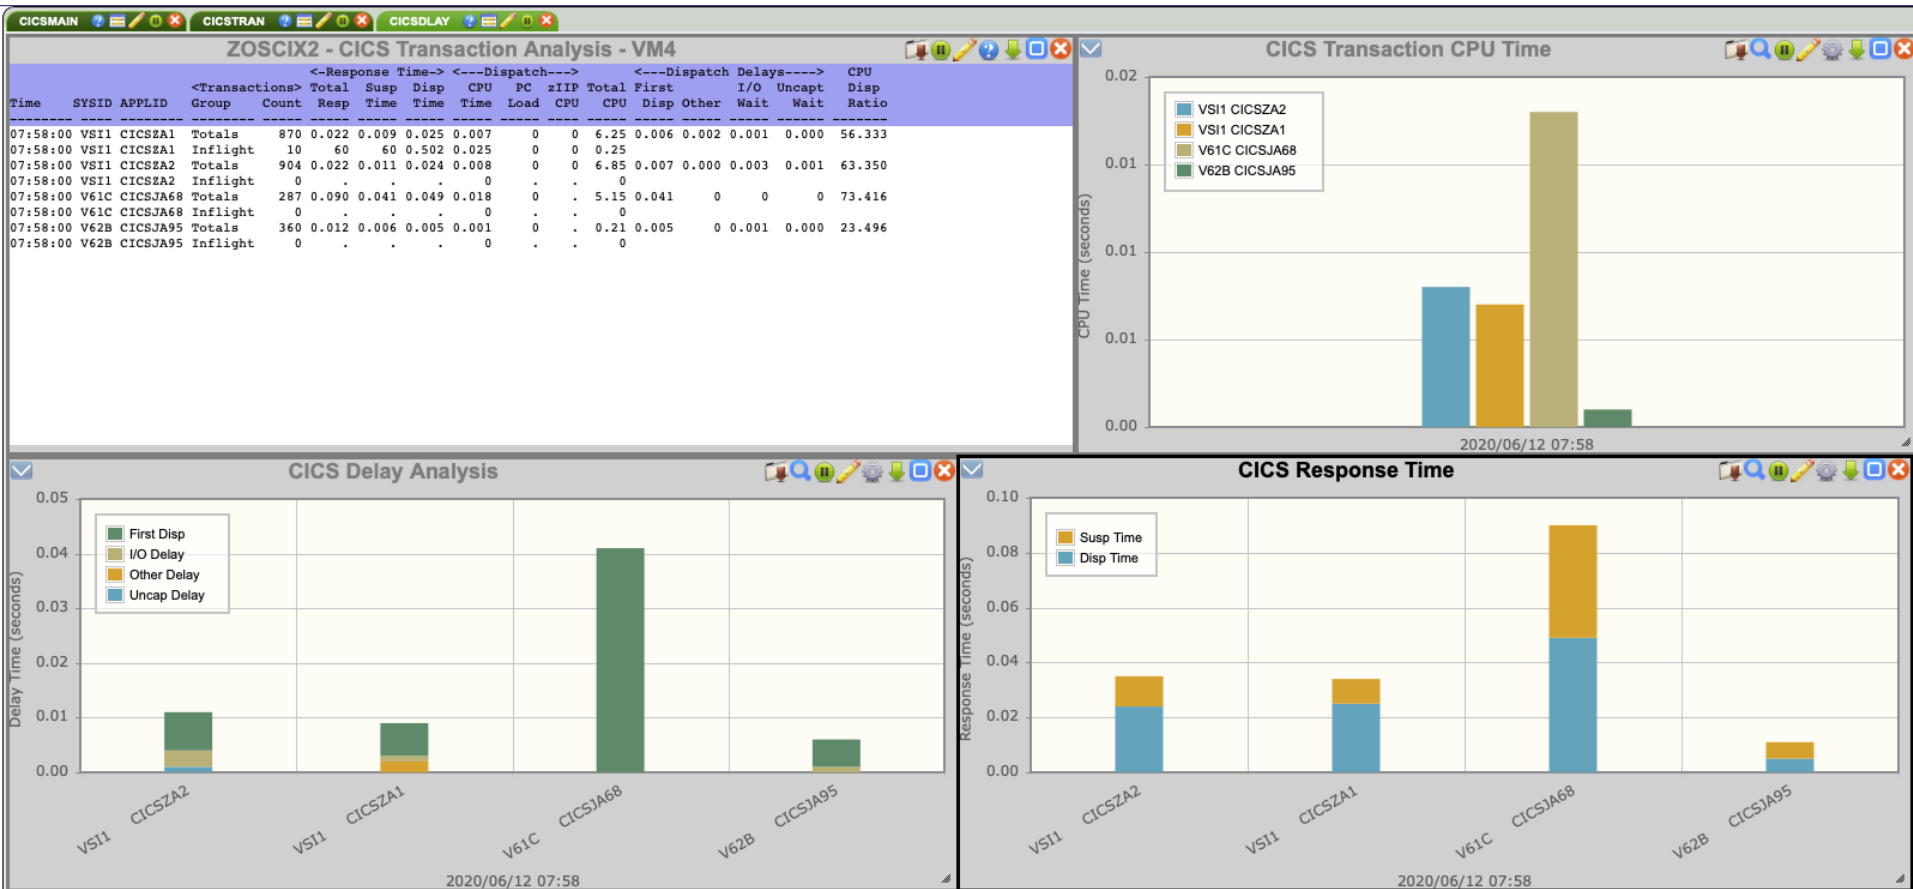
CICSMAIN CICSTRAN CICSDLAY

ZOSCIX2 - CICS Transaction Analysis - VM4

| Time | SYSID | APPLID | <Transactions> Group | Count | <-Response Time-> Total Resp | Susp Time | Disp Time | <---Dispatch---> CPU Time | PC Load | zIIP CPU | Total CPU | <---Dispatch Delays----> First Disp | Other | I/O Wait | Uncapt Wait | CPU Disp Ratio |
|---|---|---|---|---|---|---|---|---|---|---|---|---|---|---|---|---|
| 07:58:00 | VSI1 | CICSZA1 | Totals | 870 | 0.022 | 0.009 | 0.025 | 0.007 | 0 | 0 | 6.25 | 0.006 | 0.002 | 0.001 | 0.000 | 56.333 |
| 07:58:00 | VSI1 | CICSZA1 | Inflight | 10 | 60 | 60 | 0.502 | 0.025 | 0 | 0 | 0.25 | | | | | |
| 07:58:00 | VSI1 | CICSZA2 | Totals | 904 | 0.022 | 0.011 | 0.024 | 0.008 | 0 | 0 | 6.85 | 0.007 | 0.000 | 0.003 | 0.001 | 63.350 |
| 07:58:00 | VSI1 | CICSZA2 | Inflight | 0 | . | . | . | 0 | . | . | 0 | | | | | |
| 07:58:00 | V61C | CICSJA68 | Totals | 287 | 0.090 | 0.041 | 0.049 | 0.018 | 0 | . | 5.15 | 0.041 | 0 | 0 | 0 | 73.416 |
| 07:58:00 | V61C | CICSJA68 | Inflight | 0 | . | . | . | 0 | . | . | 0 | | | | | |
| 07:58:00 | V62B | CICSJA95 | Totals | 360 | 0.012 | 0.006 | 0.005 | 0.001 | 0 | . | 0.21 | 0.005 | 0 | 0.001 | 0.000 | 23.496 |
| 07:58:00 | V62B | CICSJA95 | Inflight | 0 | . | . | . | 0 | . | . | 0 | | | | | |

CICS Transaction CPU Time

0.02 0.01 0.01 0.01 0.00
CPU Time (seconds)
VSI1 CICSZA2
VSI1 CICSZA1
V61C CICSJA68
V62B CICSJA95
2020/06/12 07:58

CICS Delay Analysis

0.05 0.04 0.03 0.02 0.01 0.00
Delay Time (seconds)
First Disp
I/O Delay
Other Delay
Uncap Delay
VSI1 CICSZA2 VSI1 CICSZA1 V61C CICSJA68 V62B CICSJA95
2020/06/12 07:58

CICS Response Time

0.10 0.08 0.06 0.04 0.02 0.00
Response Time (seconds)
Susp Time
Disp Time
VSI1 CICSZA2 VSI1 CICSZA1 V61C CICSJA68 V62B CICSJA95
2020/06/12 07:58